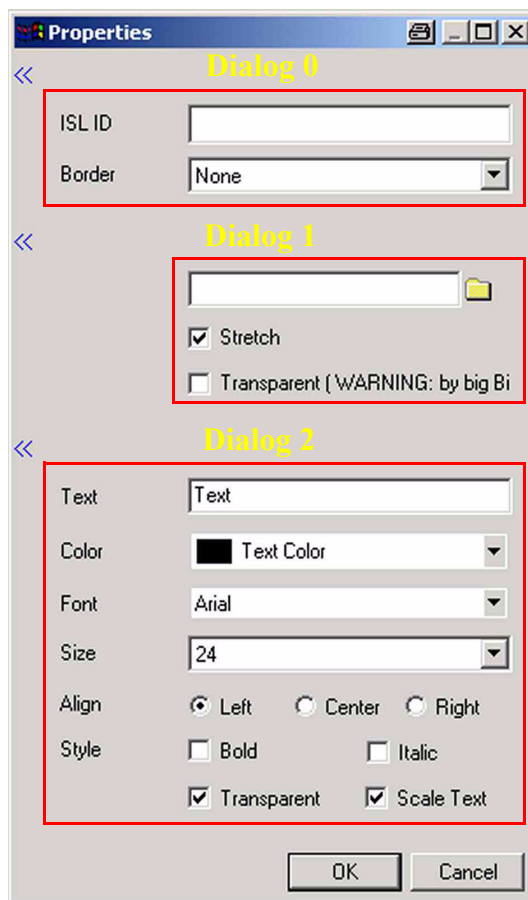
Properties

«

Dialog 0

ISL ID

Border None

«

Dialog 1

Stretch

Transparent ( WARNING: by big Bi

«

Dialog 2

Text Text

Color Text Color

Font Arial

Size 24

Align Left Center Right

Style Bold Italic

Transparent Scale Text

OK Cancel